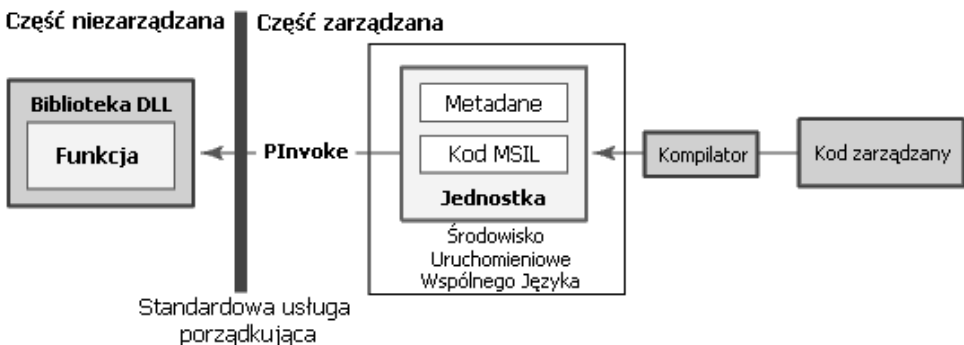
Część niezarządzana
Część zarządzana

Biblioteka DLL
Funkcja

PInvoke

Metadane
Kod MSIL
Jednostka

Środowisko Uruchomieniowe Wspólnego Języka

Kompilator

Kod zarządzany

Standardowa usługa porządkująca